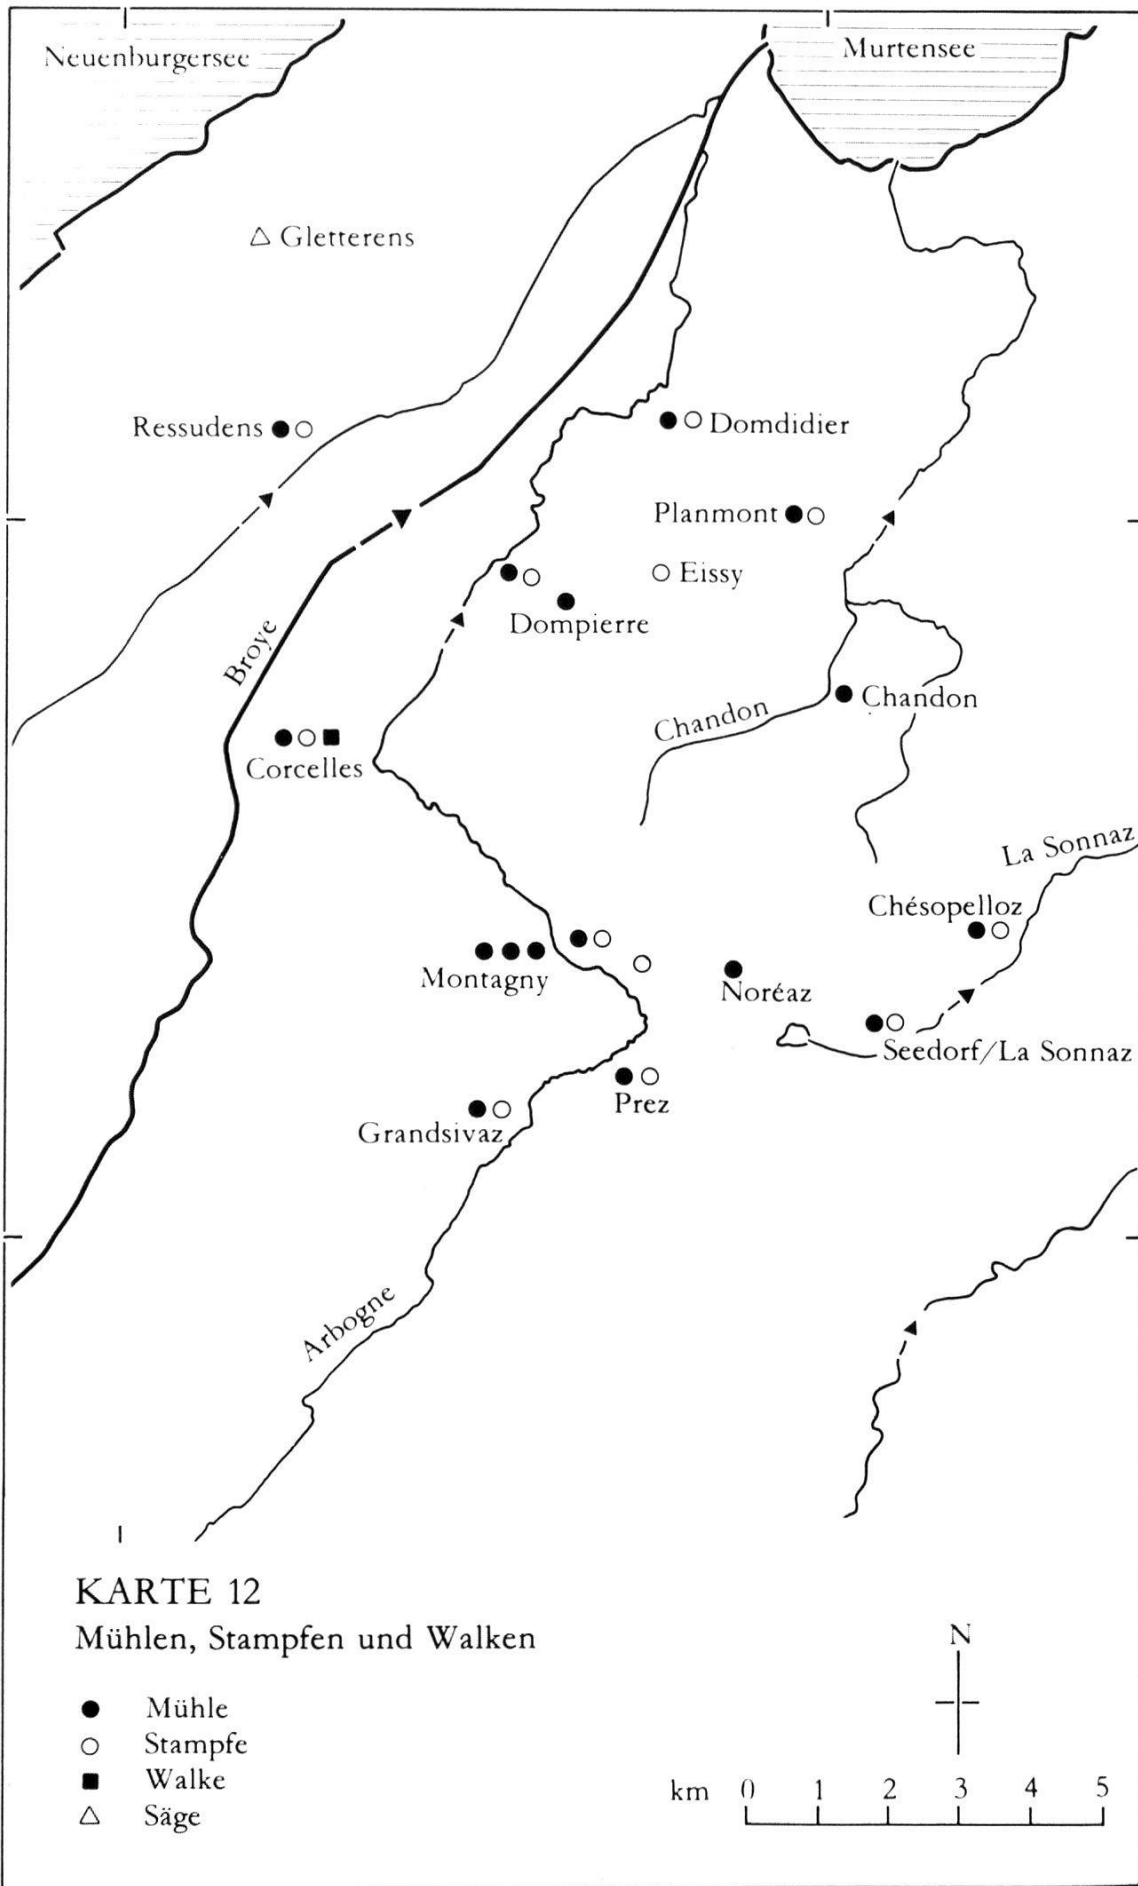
Neuenburgersee

Murtensee

△ Gletterens

Ressudens ●○

●○ Domdidier

Planmont ●○

○ Eissy

●○

● Dompierre

Broye

●○■ Corcelles

Chandon

● Chandon

La Sonnaz

Chésopelloz ●○

●●● Montagny

●○

○

● Noréaz

●○ Seedorf/La Sonnaz

●○ Prez

●○ Grandsivaz

Arbogne

KARTE 12
Mühlen, Stampfen und Walken

● Mühle
○ Stampfe
■ Walke
△ Säge

N

km 0 1 2 3 4 5